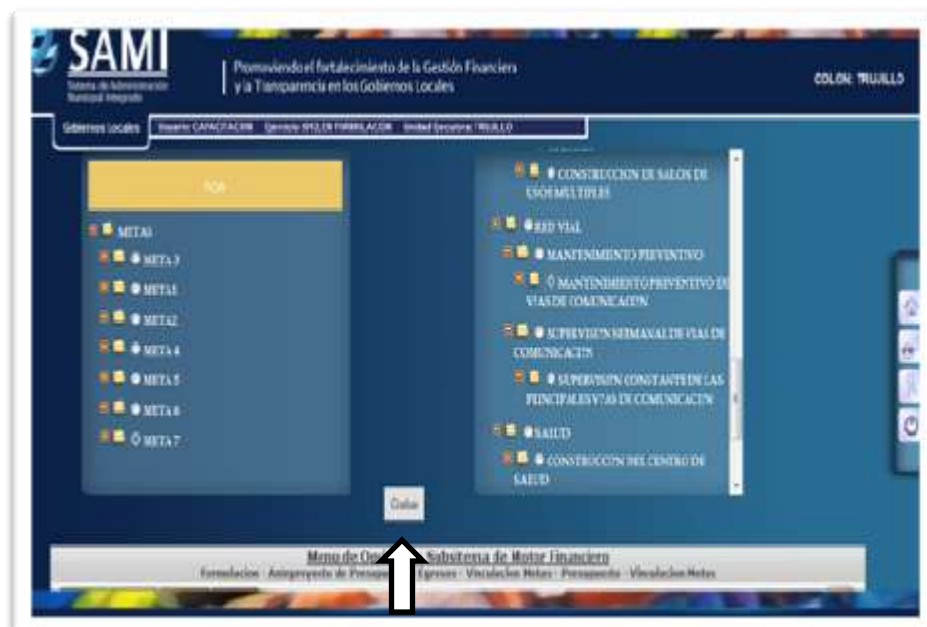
SAMI
Sistema de Administración Municipal Integrado

Promoviendo el fortalecimiento de la Gestión Financiera y la Transparencia en los Gobiernos Locales

COLON: TRUJILLO

Gobiernos Locales | Usuario: CAPACITACION | Ejercicio: 2012,EN FORMULACION | Unidad Ejecutora: TRUJILLO

POA

METAS
META 3
META1
META2
META 4
META 5
META 6
META 7

CONSTRUCCION DE SALON DE USOS MULTIPLES
RED VIAL
MANTENIMIENTO PREVENTIVO
MANTENIMIENTO PREVENTIVO DE VIAS DE COMUNICACION
SUPERVISION SEMANAL DE VIAS DE COMUNICACION
SUPERVISION CONSTANTE DE LAS PRINCIPALES VIAS DE COMUNICACION
SALUD
CONSTRUCCION DEL CENTRO DE SALUD

Cubo

Menu de Op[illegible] Subsistema de Motor Financiero
Formulacion · Anteproyecto de Presup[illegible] Egresos · Vinculacion Metas · Presupuesto · Vinculacion Metas